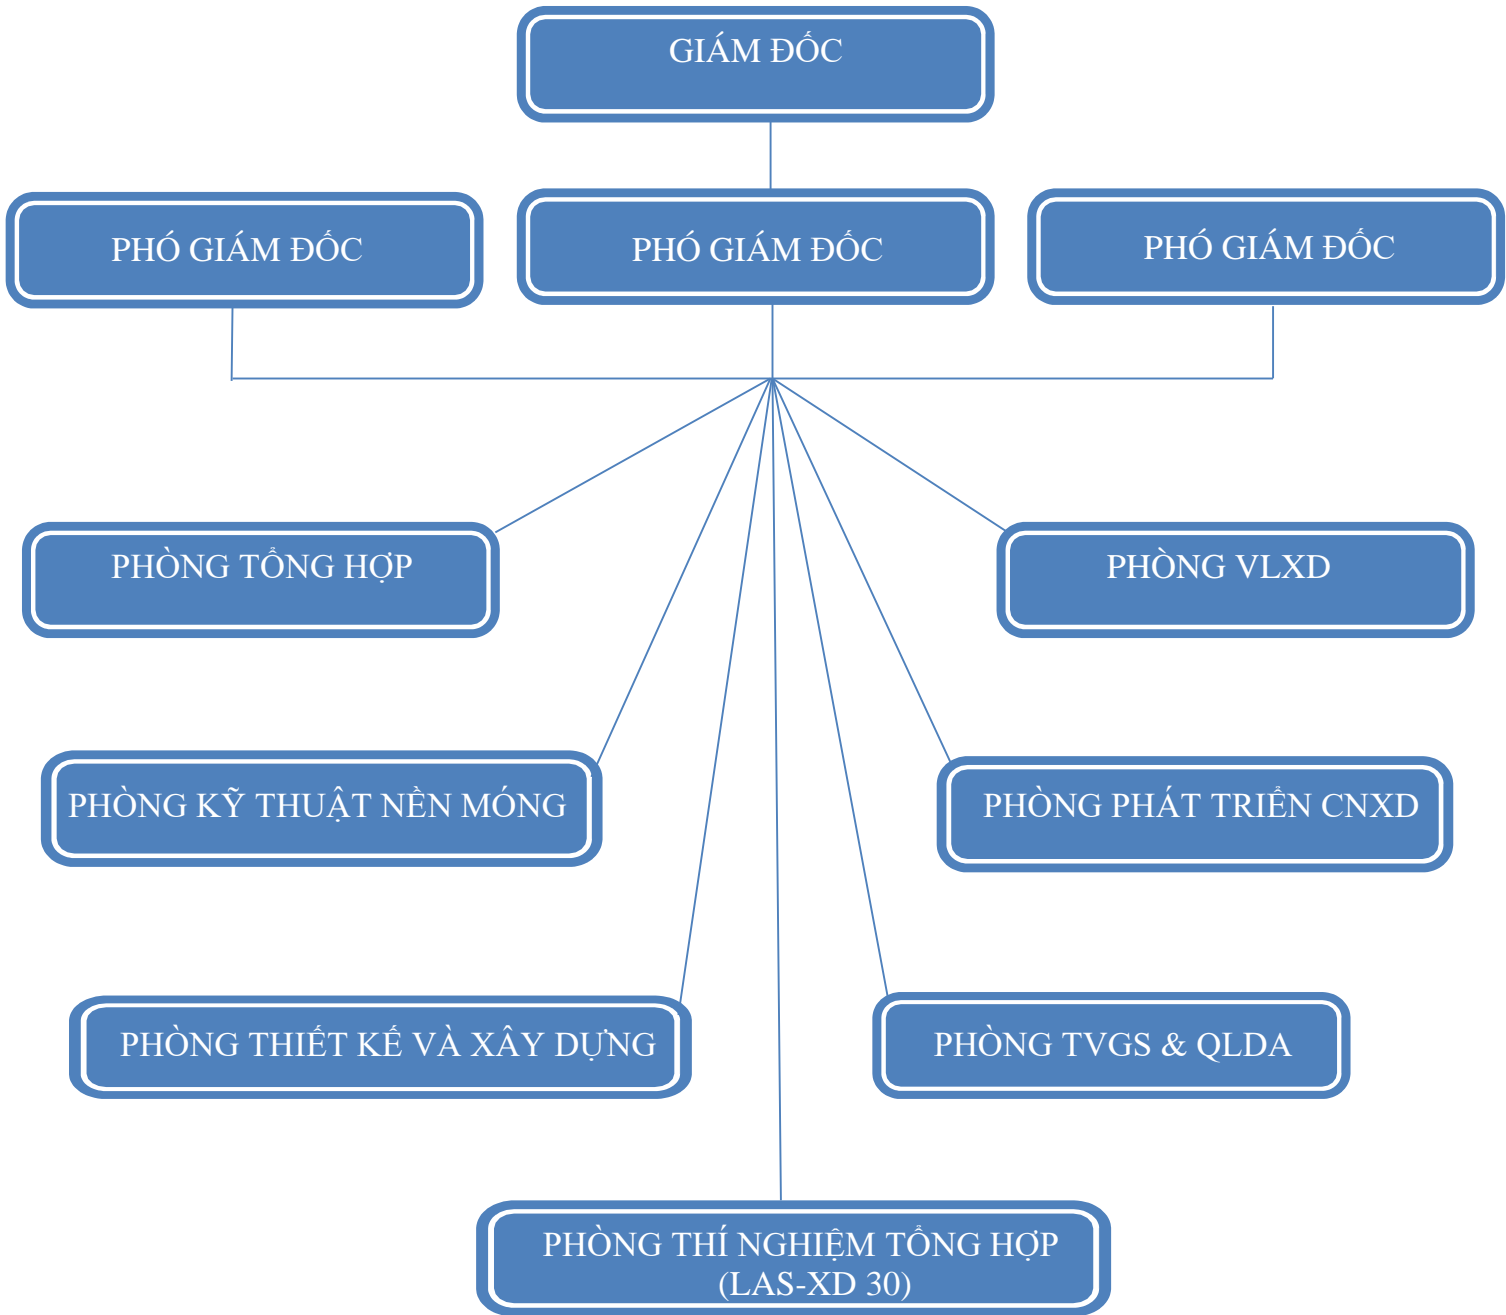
GIÁM ĐỐC

PHÓ GIÁM ĐỐC

PHÓ GIÁM ĐỐC

PHÓ GIÁM ĐỐC

PHÒNG TỔNG HỢP

PHÒNG VLXD

PHÒNG KỸ THUẬT NỀN MÓNG

PHÒNG PHÁT TRIỂN CNXD

PHÒNG THIẾT KẾ VÀ XÂY DỰNG

PHÒNG TVGS & QLDA

PHÒNG THÍ NGHIỆM TỔNG HỢP (LAS-XD 30)